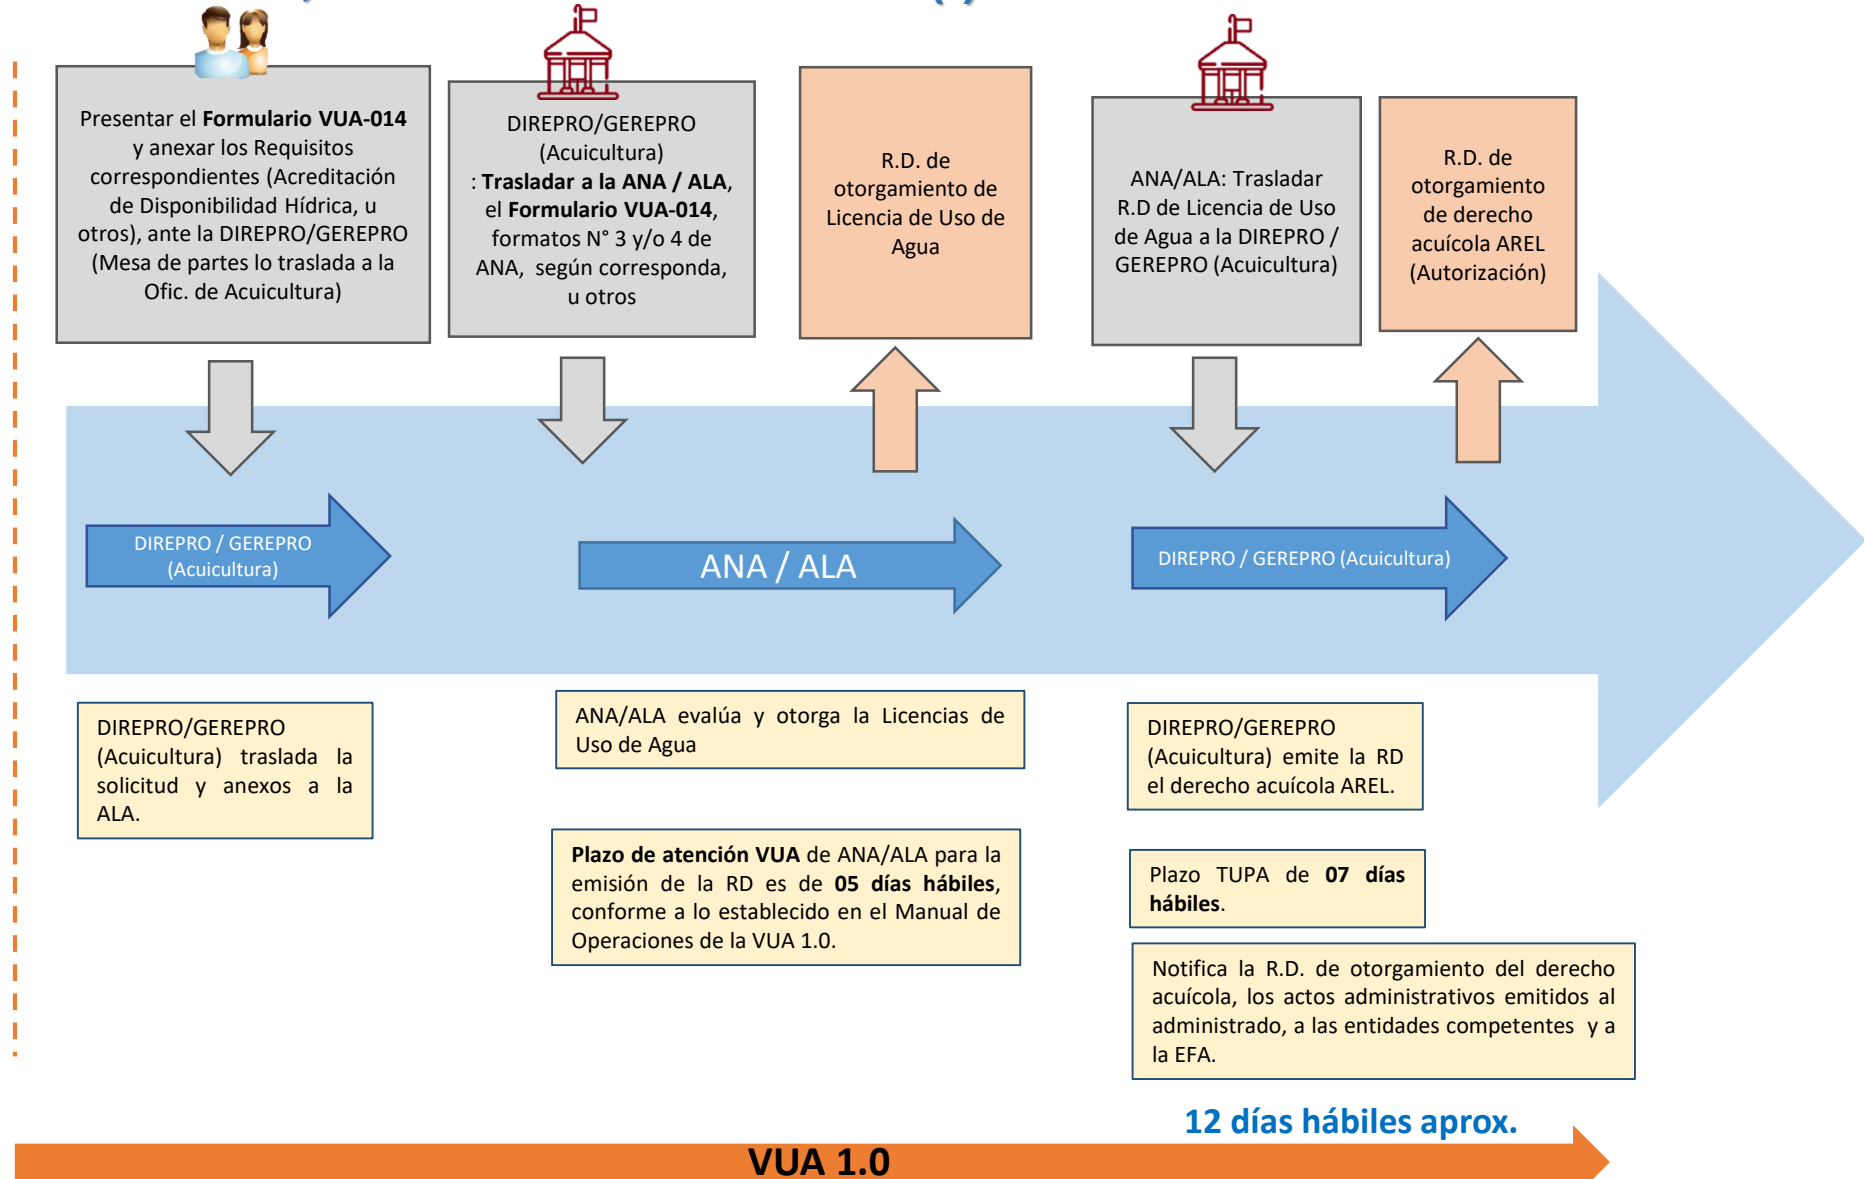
Presentar el **Formulario VUA-014** y anexar los Requisitos correspondientes (Acreditación de Disponibilidad Hídrica, u otros), ante la DIREPRO/GEREPRO (Mesa de partes lo traslada a la Ofic. de Acuicultura)

DIREPRO/GEREPRO (Acuicultura) : **Trasladar a la ANA / ALA**, el **Formulario VUA-014**, formatos N° 3 y/o 4 de ANA, según corresponda, u otros

R.D. de otorgamiento de Licencia de Uso de Agua

ANA/ALA: Trasladar R.D de Licencia de Uso de Agua a la DIREPRO / GEREPRO (Acuicultura)

R.D. de otorgamiento de derecho acuícola AREL (Autorización)

DIREPRO / GEREPRO (Acuicultura)

ANA / ALA

DIREPRO / GEREPRO (Acuicultura)

DIREPRO/GEREPRO (Acuicultura) traslada la solicitud y anexos a la ALA.

ANA/ALA evalúa y otorga la Licencias de Uso de Agua

**Plazo de atención VUA** de ANA/ALA para la emisión de la RD es de **05 días hábiles**, conforme a lo establecido en el Manual de Operaciones de la VUA 1.0.

DIREPRO/GEREPRO (Acuicultura) emite la RD el derecho acuícola AREL.

Plazo TUPA de **07 días hábiles**.

Notifica la R.D. de otorgamiento del derecho acuícola, los actos administrativos emitidos al administrado, a las entidades competentes y a la EFA.

**12 días hábiles aprox.**

**VUA 1.0**